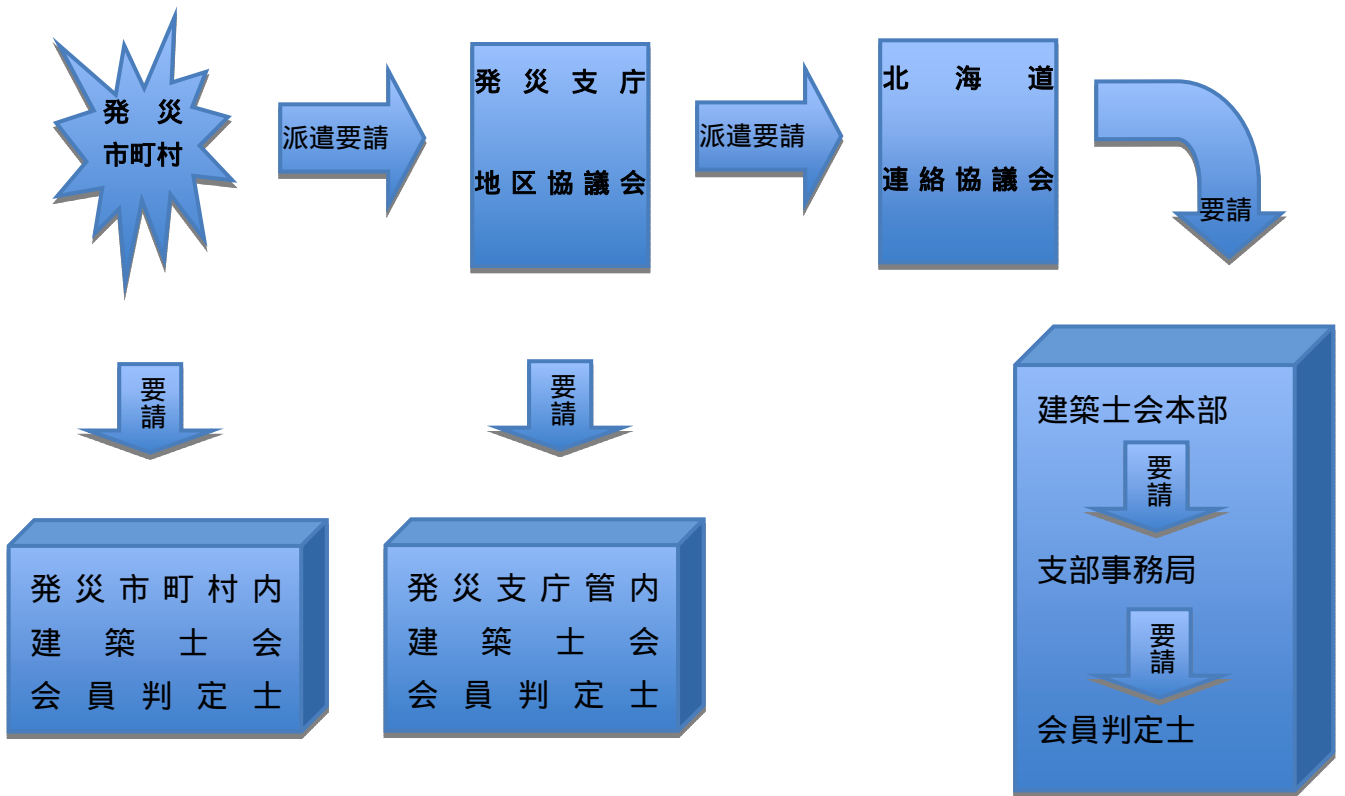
発 災
市町村

派遣要請

発 災 支 庁
地 区 協 議 会

派遣要請

北 海 道
連 絡 協 議 会

要請

要
請

要
請

建築士会本部

要
請

支部事務局

要
請

会員判定士

発 災 市 町 村 内
建 築 士 会
会 員 判 定 士

発 災 支 庁 管 内
建 築 士 会
会 員 判 定 士